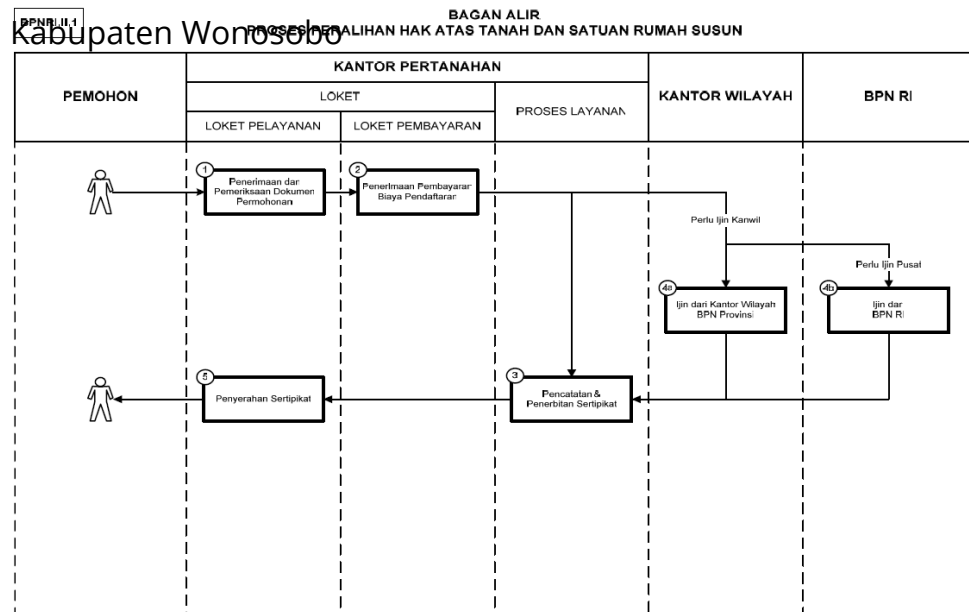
BPNRI.II.1
Kabupaten Wonosobo

BAGAN ALIR
PROSES PERALIHAN HAK ATAS TANAH DAN SATUAN RUMAH SUSUN

| PEMOHON | KANTOR PERTANAHAN | | | KANTOR WILAYAH | BPN RI |
|---|---|---|---|---|---|
| | LOKET | | PROSES LAYANAN | | |
| | LOKET PELAYANAN | LOKET PEMBAYARAN | | | |

1 Penerimaan dan Pemeriksaan Dokumen Permohonan

2 Penerimaan Pembayaran Biaya Pendaftaran

Perlu Ijin Kanwil

Perlu Ijin Pusat

4a Ijin dari Kantor Wilayah BPN Provinsi

4b Ijin dari BPN RI

5 Penyerahan Sertipikat

3 Pencatatan & Penerbitan Sertipikat